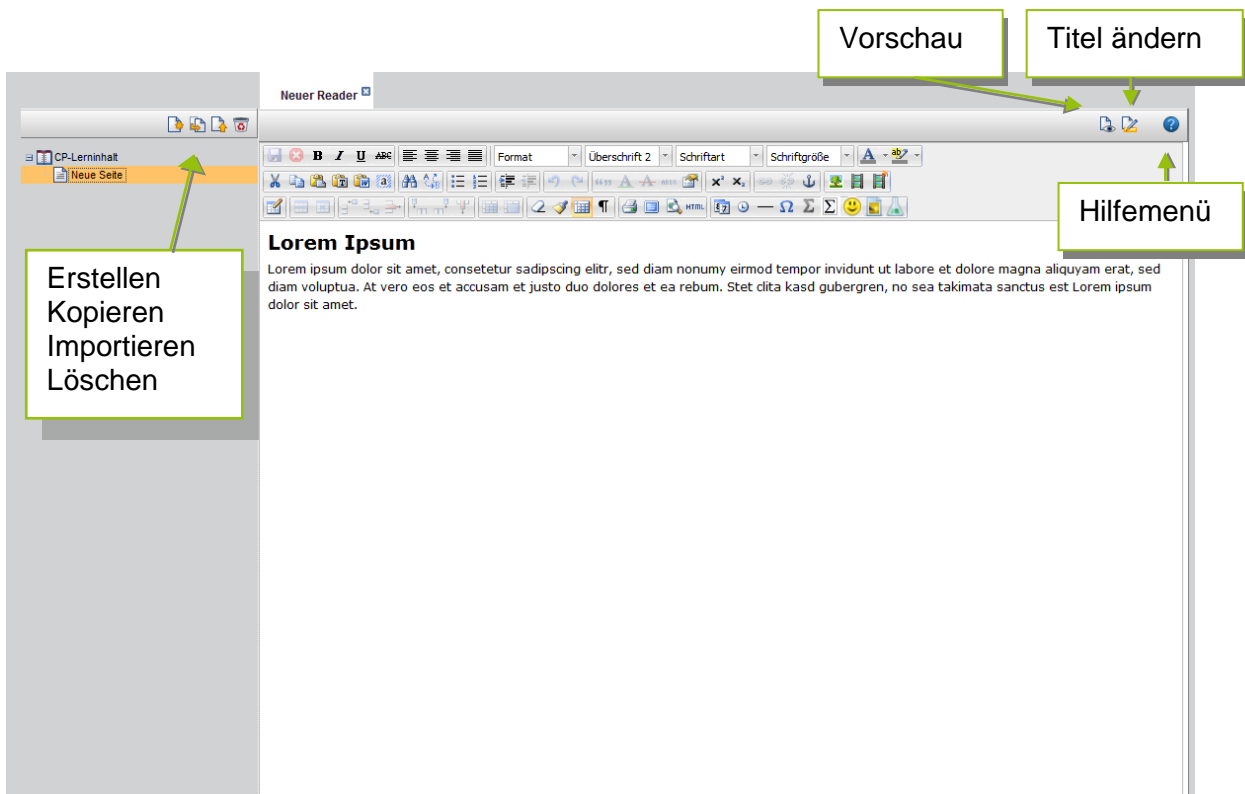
Vorschau

Titel ändern

Neuer Reader

CP-Lerninhalt

Neue Seite

Format

Überschrift 2

Schriftart

Schriftgröße

Hilfemenü

Erstellen
Kopieren
Importieren
Löschen

**Lorem Ipsum**

Lorem ipsum dolor sit amet, consetetur sadipscing elitr, sed diam nonumy eirmod tempor invidunt ut labore et dolore magna aliquyam erat, sed diam voluptua. At vero eos et accusam et justo duo dolores et ea rebum. Stet clita kasd gubergren, no sea takimata sanctus est Lorem ipsum dolor sit amet.